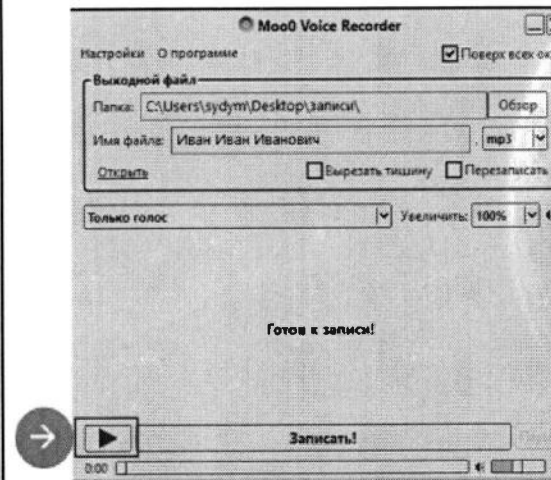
Moo0 Voice Recorder

Настройки О программе

Поверх всех ок

Выходной файл

Папка: C:\Users\sydym\Desktop\записи\

Обзор

Имя файла: Иван Иван Иванович

mp3

Открыть

Вырезать тишину

Перезаписать

Только голос

Увеличить: 100%

Готов к записи!

Записать!

0:00